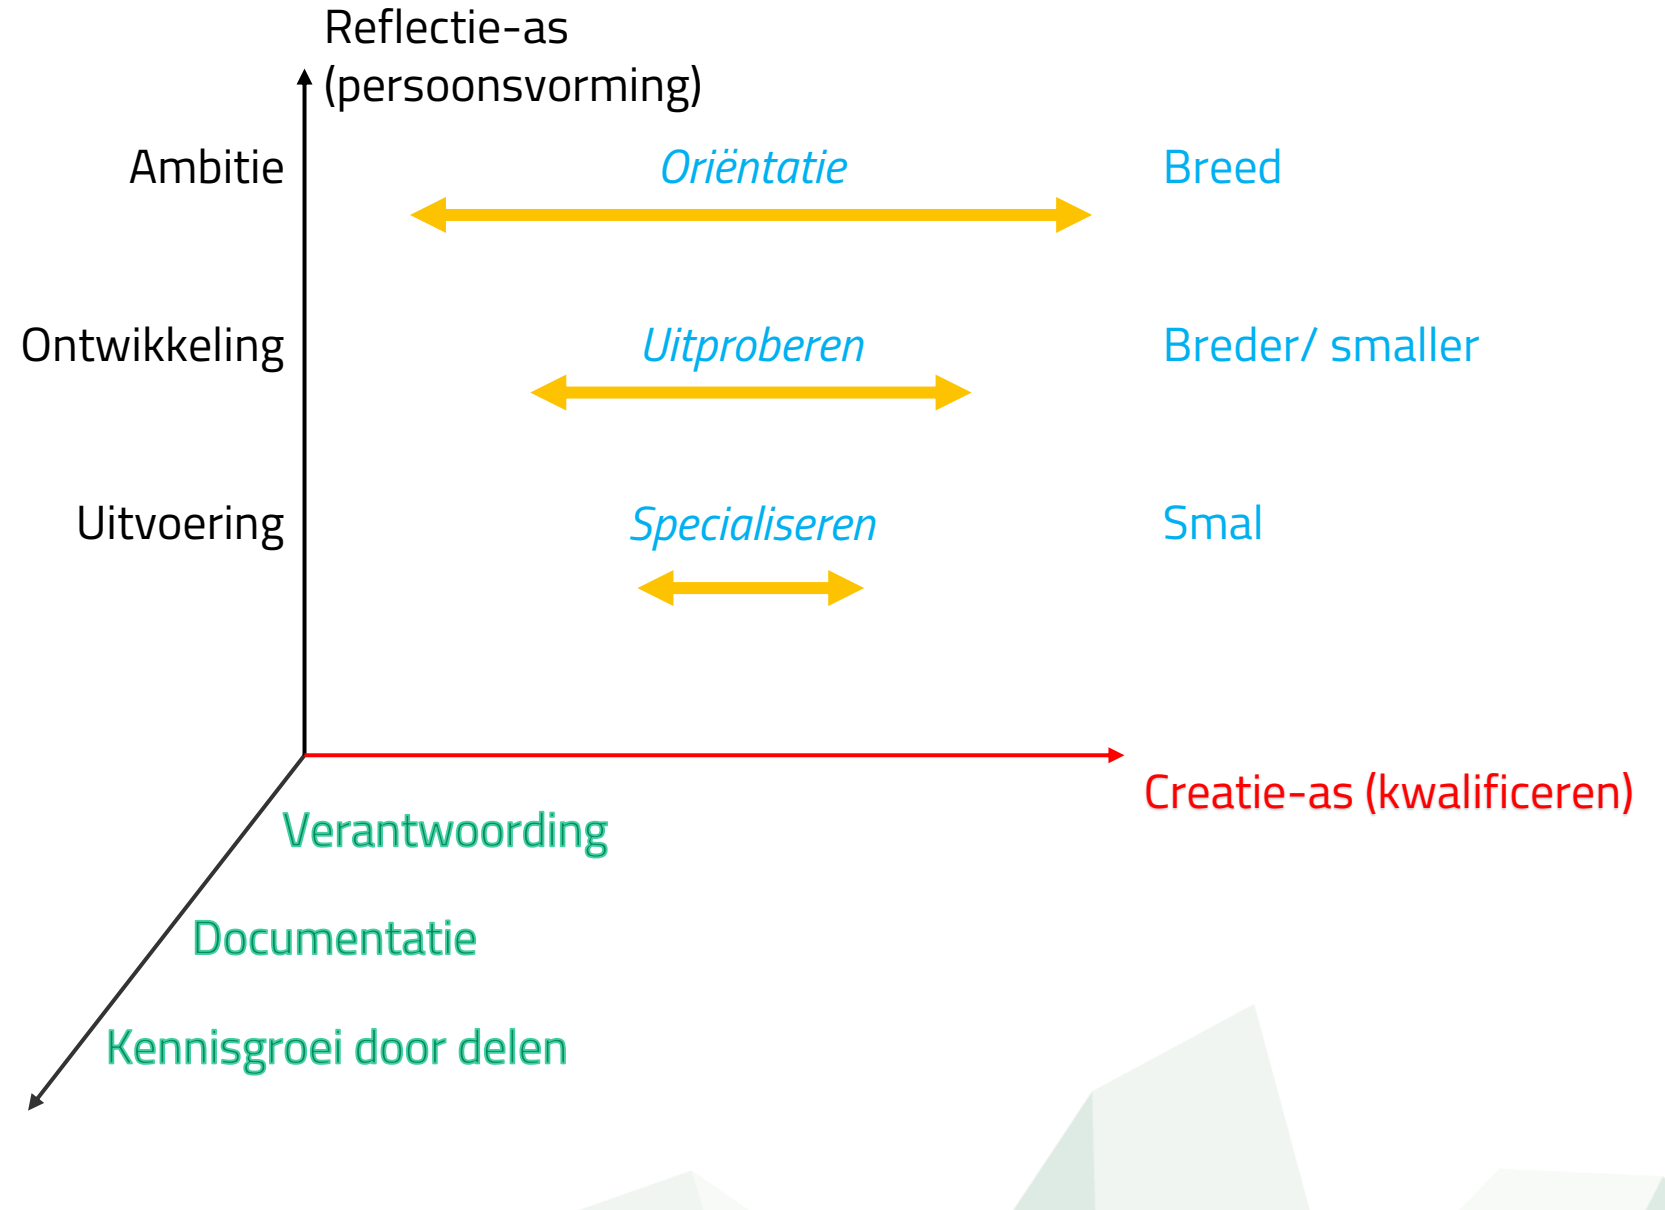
Reflectie-as
(persoonsvorming)

Ambitie
Oriëntatie
Breed

Ontwikkeling
Uitproberen
Breder/ smaller

Uitvoering
Specialiseren
Smal

Creatie-as (kwalificeren)

Verantwoording

Documentatie

Kennisgroei door delen